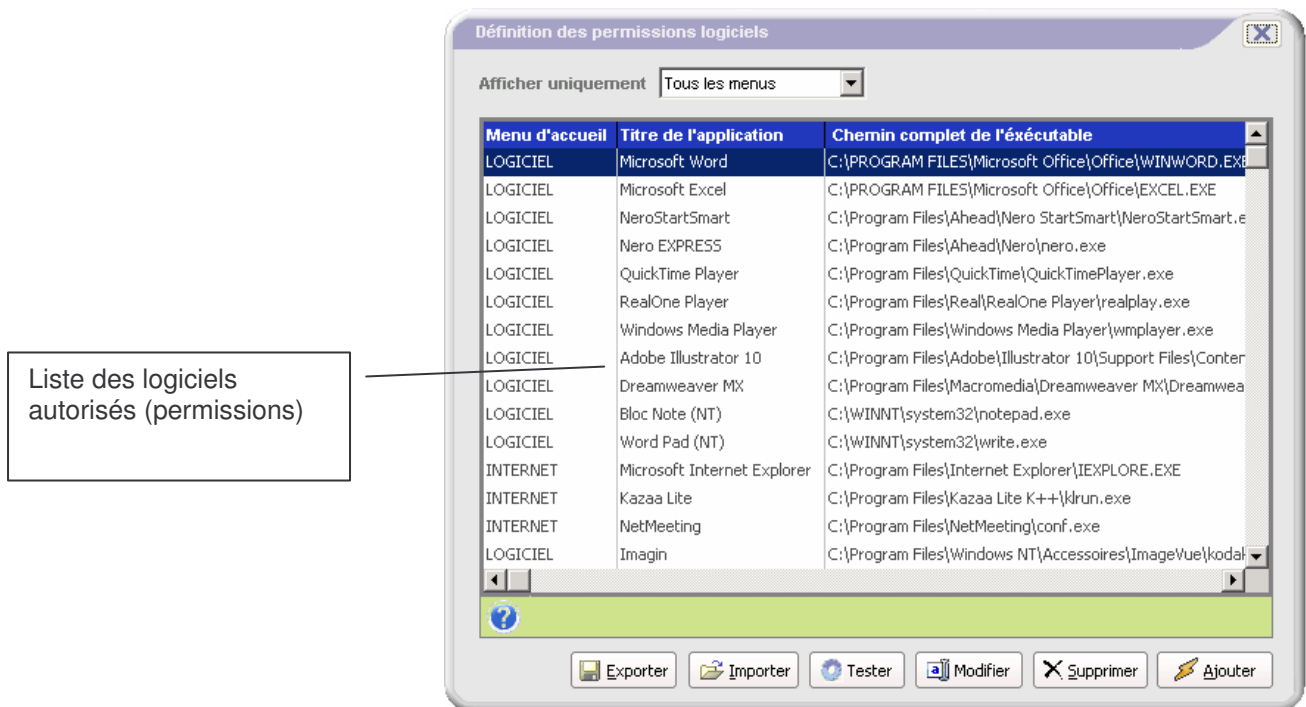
Liste des logiciels autorisés (permissions)

Définition des permissions logiciels

Afficher uniquement Tous les menus

| Menu d'accueil | Titre de l'application | Chemin complet de l'éxécutable |
|---|---|---|
| LOGICIEL | Microsoft Word | C:\PROGRAM FILES\Microsoft Office\Office\WINWORD.EXE |
| LOGICIEL | Microsoft Excel | C:\PROGRAM FILES\Microsoft Office\Office\EXCEL.EXE |
| LOGICIEL | NeroStartSmart | C:\Program Files\Ahead\Nero StartSmart\NeroStartSmart.e |
| LOGICIEL | Nero EXPRESS | C:\Program Files\Ahead\Nero\nero.exe |
| LOGICIEL | QuickTime Player | C:\Program Files\QuickTime\QuickTimePlayer.exe |
| LOGICIEL | RealOne Player | C:\Program Files\Real\RealOne Player\realplay.exe |
| LOGICIEL | Windows Media Player | C:\Program Files\Windows Media Player\wmplayer.exe |
| LOGICIEL | Adobe Illustrator 10 | C:\Program Files\Adobe\Illustrator 10\Support Files\Conter |
| LOGICIEL | Dreamweaver MX | C:\Program Files\Macromedia\Dreamweaver MX\Dreamwea |
| LOGICIEL | Bloc Note (NT) | C:\WINNT\system32\notepad.exe |
| LOGICIEL | Word Pad (NT) | C:\WINNT\system32\write.exe |
| INTERNET | Microsoft Internet Explorer | C:\Program Files\Internet Explorer\IEXPLORE.EXE |
| INTERNET | Kazaa Lite | C:\Program Files\Kazaa Lite K++\klrun.exe |
| INTERNET | NetMeeting | C:\Program Files\NetMeeting\conf.exe |
| LOGICIEL | Imagin | C:\Program Files\Windows NT\Accessoires\ImageVue\kodak |

Exporter Importer Tester Modifier Supprimer Ajouter